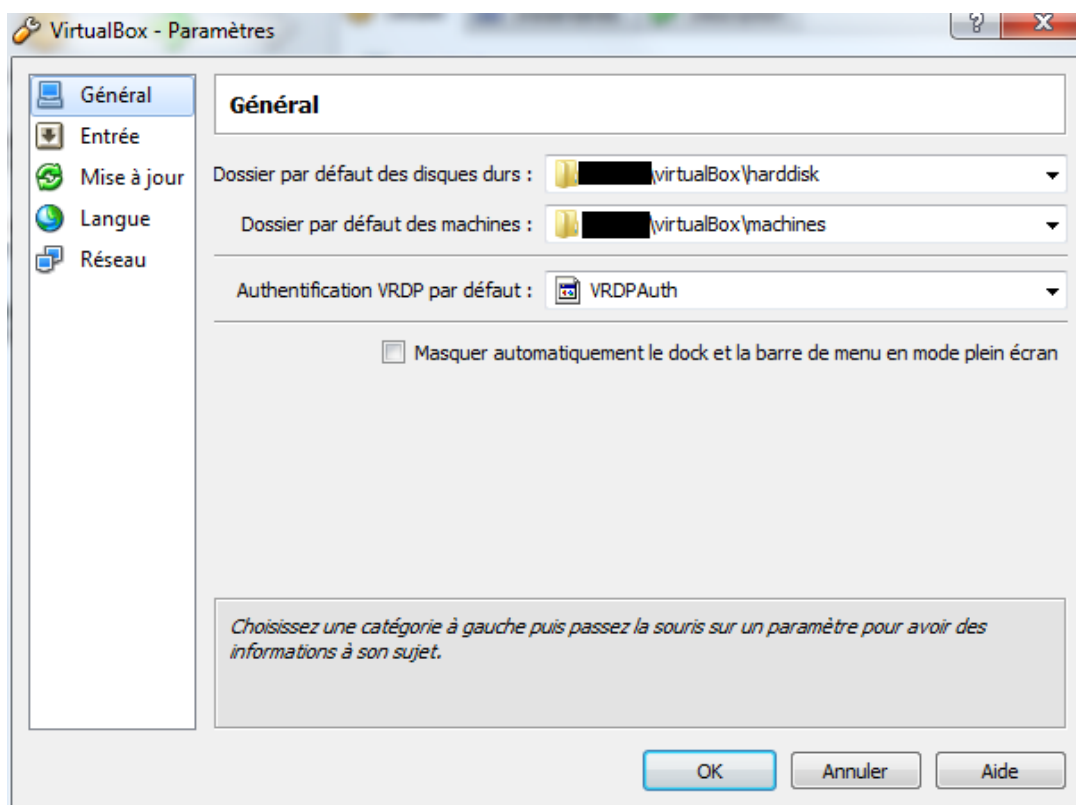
VirtualBox - Paramètres

?
X

Général
Entrée
Mise à jour
Langue
Réseau

Général

Dossier par défaut des disques durs : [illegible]\virtualBox\harddisk

Dossier par défaut des machines : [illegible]\virtualBox\machines

Authentification VRDP par défaut : VRDPAuth

Masquer automatiquement le dock et la barre de menu en mode plein écran

Choisissez une catégorie à gauche puis passez la souris sur un paramètre pour avoir des informations à son sujet.

OK
Annuler
Aide